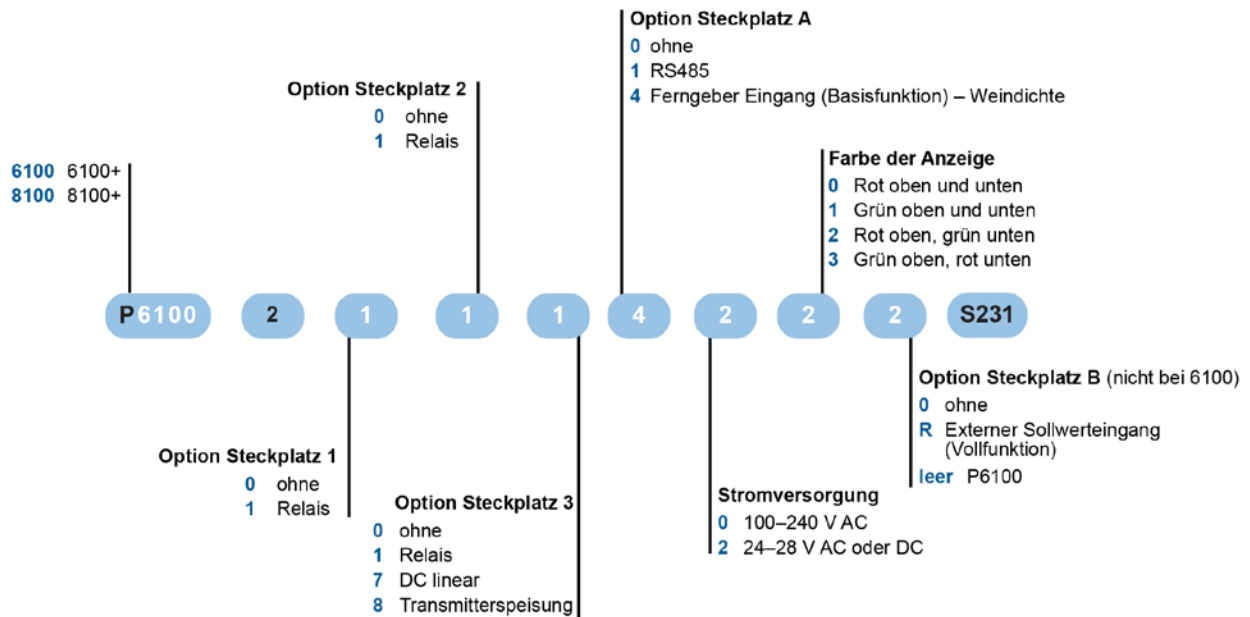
Option Steckplatz A
0 ohne
1 RS485
4 Ferngeber Eingang (Basisfunktion) – Weindichte

Option Steckplatz 2
0 ohne
1 Relais

6100 6100+
8100 8100+

Farbe der Anzeige
0 Rot oben und unten
1 Grün oben und unten
2 Rot oben, grün unten
3 Grün oben, rot unten

P6100 2 1 1 1 4 2 2 2 S231

Option Steckplatz B (nicht bei 6100)
0 ohne
R Externer Sollwerteingang (Vollfunktion)
leer P6100

Option Steckplatz 1
0 ohne
1 Relais

Option Steckplatz 3
0 ohne
1 Relais
7 DC linear
8 Transmitterspeisung

Stromversorgung
0 100–240 V AC
2 24–28 V AC oder DC